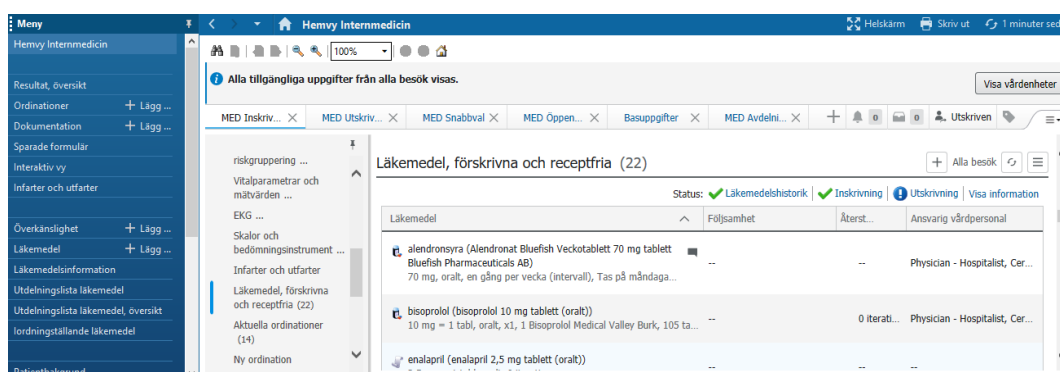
Meny
Hemvy Internmedicin
Resultat, översikt
Ordinationer + Lägg ...
Dokumentation + Lägg ...
Sparade formulär
Interaktiv vy
Infarter och utfarter
Överkänslighet + Lägg ...
Läkemedel + Lägg ...
Läkemedelsinformation
Utdelningslista läkemedel
Utdelningslista läkemedel, översikt
Iordningställande läkemedel
Patientbakgrund

Hemvy Internmedicin
Helskärm
Skriv ut
1 minuter sed
100%
Alla tillgängliga uppgifter från alla besök visas.
Visa vårdenheter
MED Inskriv...
MED Utskriv...
MED Snabbval
MED Öppen...
Basuppgifter
MED Avdelni...
0
0
Utskriven

riskgruppering ...
Vitalparametrar och mätvärden ...
EKG ...
Skalor och bedömningsinstrument ...
Infarter och utfarter
Läkemedel, förskrivna och receptfria (22)
Aktuella ordinationer (14)
Ny ordination

Läkemedel, förskrivna och receptfria (22)
Alla besök
Status: Läkemedelshistorik | Inskrivning | Utskrivning | Visa information

| Läkemedel | Följsamhet | Återst... | Ansvarig vårdpersonal |
|---|---|---|---|
| alendronsyra (Alendronat Bluefish Veckotablett 70 mg tablett Bluefish Pharmaceuticals AB) 70 mg, oralt, en gång per vecka (intervall), Tas på måndaga... | -- | -- | Physician - Hospitalist, Cer... |
| bisoprolol (bisoprolol 10 mg tablett (oralt)) 10 mg = 1 tabl, oralt, x1, 1 Bisoprolol Medical Valley Burk, 105 ta... | -- | 0 iterati... | Physician - Hospitalist, Cer... |
| enalapril (enalapril 2,5 mg tablett (oralt)) | -- | -- | |